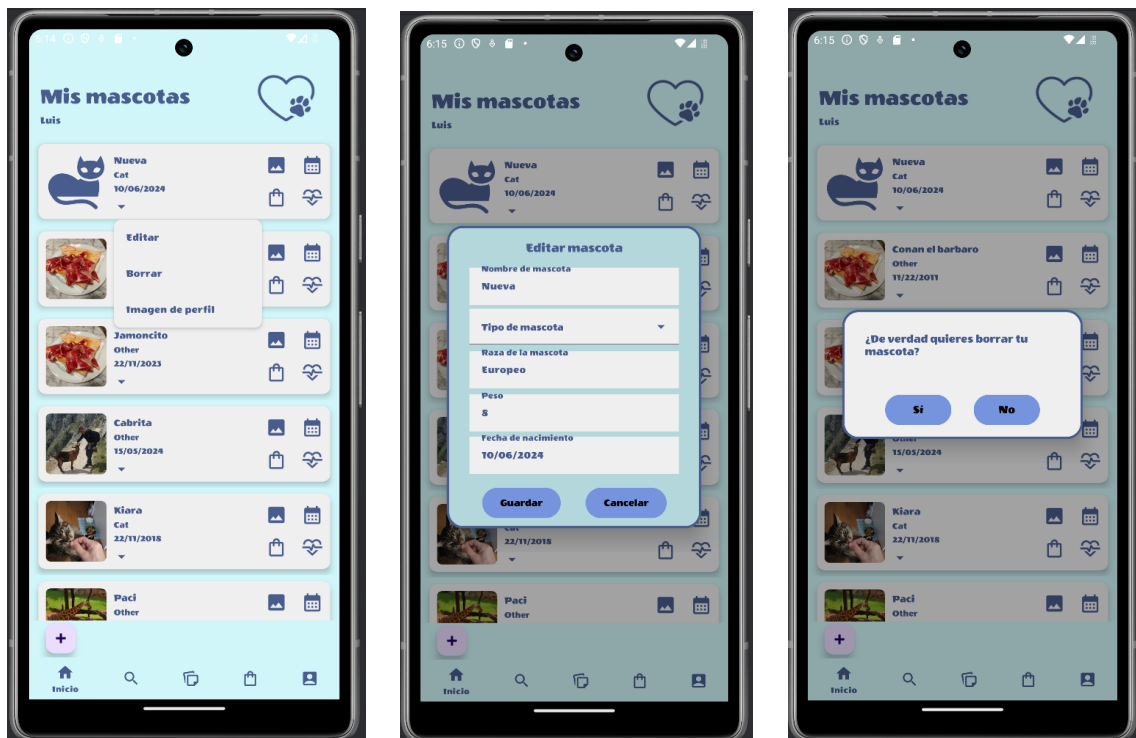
6:14

Mis mascotas
Luis

Nueva
Cat
10/06/2024

Editar
Borrar
Imagen de perfil

Jamoncito
Other
22/11/2023

Cabrita
Other
15/05/2024

Kiara
Cat
22/11/2018

Paci
Other

+

Inicio

6:15

Mis mascotas
Luis

Nueva
Cat
10/06/2024

Editar mascota
Nombre de mascota
Nueva
Tipo de mascota
Raza de la mascota
Europeo
Peso
8
Fecha de nacimiento
10/06/2024
Guardar
Cancelar

Cat
22/11/2018

Paci
Other

+

Inicio

6:15

Mis mascotas
Luis

Nueva
Cat
10/06/2024

Conan el barbaro
Other
11/22/2011

¿De verdad quieres borrar tu mascota?
Si
No

Other
15/05/2024

Kiara
Cat
22/11/2018

Paci
Other

+

Inicio